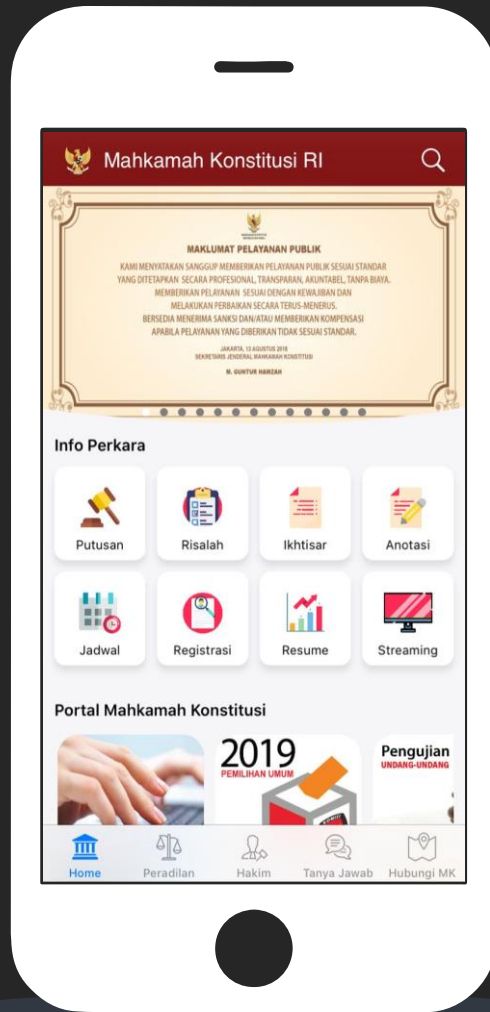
Mahkamah Konstitusi RI

MAKLUMAT PELAYANAN PUBLIK

KAMI MENYATAKAN SANGGUP MEMBERIKAN PELAYANAN PUBLIK SESUAI STANDAR YANG DITETAPKAN SECARA PROFESIONAL, TRANSPARAN, AKUNTABEL, TANPA BIAYA. MEMBERIKAN PELAYANAN SESUAI DENGAN KEWAJIBAN DAN MELAKUKAN PERBAIKAN SECARA TERUS-MENERUS. BERSEDIA MENERIMA SANKSI DAN/ATAU MEMBERIKAN KOMPENSASI APABILA PELAYANAN YANG DIBERIKAN TIDAK SESUAI STANDAR.

JAKARTA, 13 AGUSTUS 2018
SEKRETARIS JENDERAL MAHKAMAH KONSTITUSI

M. GUNTUR HAMZAH

Info Perkara

Putusan
Risalah
Ikhtisar
Anotasi
Jadwal
Registrasi
Resume
Streaming

Portal Mahkamah Konstitusi

2019
PEMILIHAN UMUM

Pengujian
UNDANG-UNDANG

Home
Peradilan
Hakim
Tanya Jawab
Hubungi MK